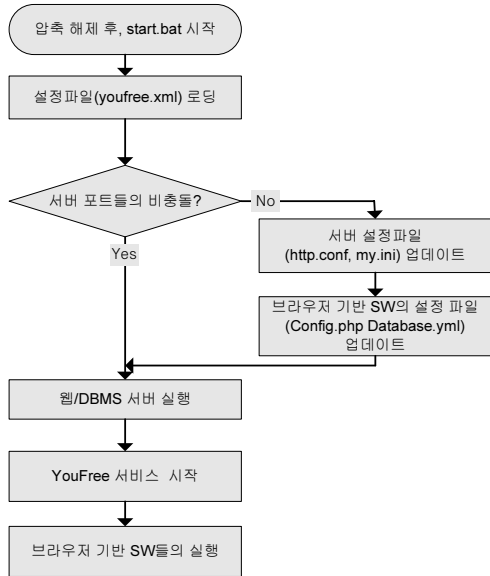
압축 해제 후, start.bat 시작

설정파일(youfree.xml) 로딩

서버 포트들의 비충돌?

No

Yes

서버 설정파일 (http.conf, my.ini) 업데이트

브라우저 기반 SW의 설정 파일 (Config.php Database.yml) 업데이트

웹/DBMS 서버 실행

YouFree 서비스 시작

브라우저 기반 SW들의 실행